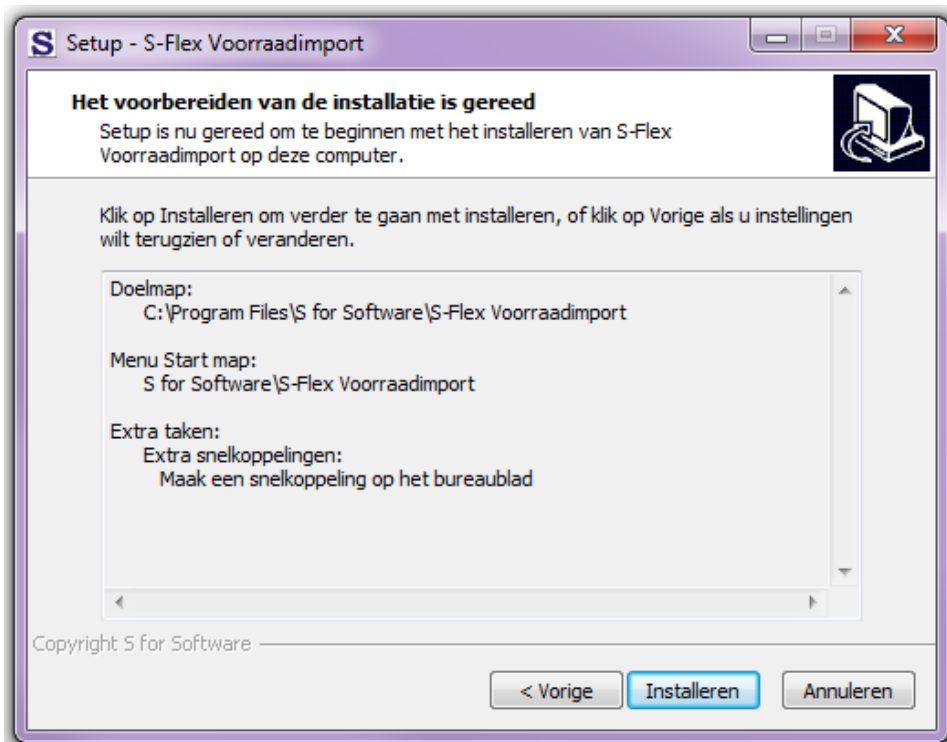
S Setup - S-Flex Voorraadimport

Het voorbereiden van de installatie is gereed
Setup is nu gereed om te beginnen met het installeren van S-Flex Voorraadimport op deze computer.

Klik op Installeren om verder te gaan met installeren, of klik op Vorige als u instellingen wilt terugzien of veranderen.

Doelmap:
C:\Program Files\S for Software\S-Flex Voorraadimport

Menu Start map:
S for Software\S-Flex Voorraadimport

Extra taken:
Extra snelkoppelingen:
Maak een snelkoppeling op het bureaublad

Copyright S for Software

< Vorige
Installeren
Annuleren